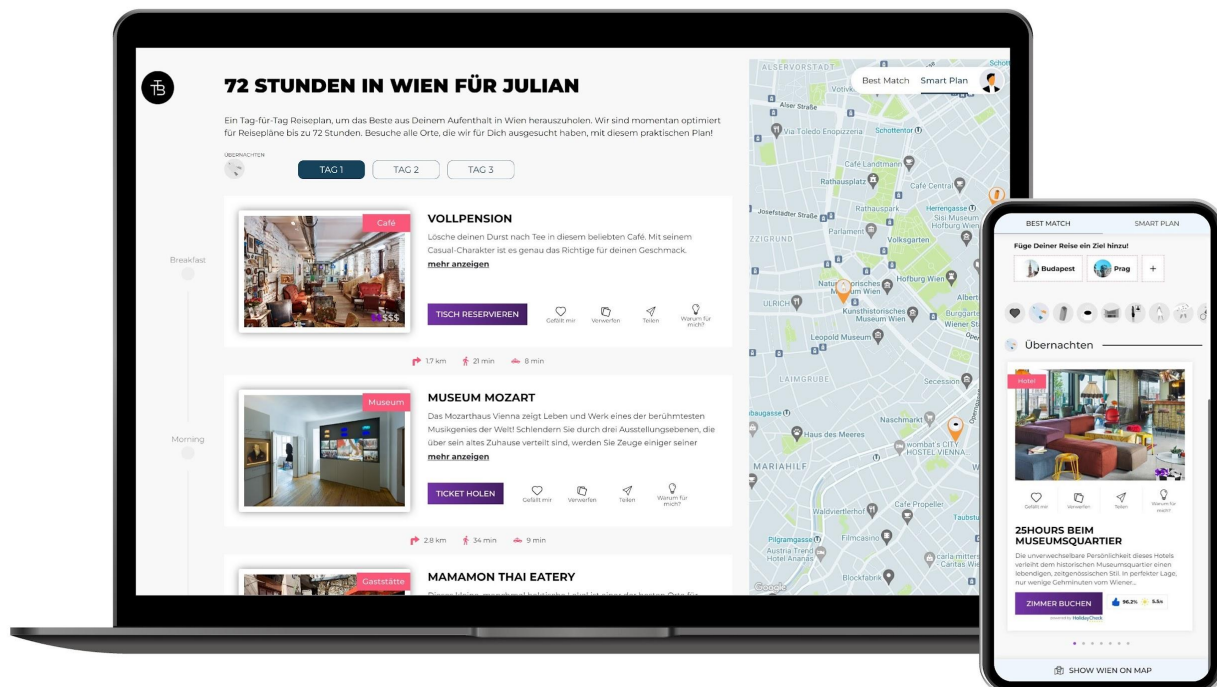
TB

72 STUNDEN IN WIEN FÜR JULIAN

Ein Tag-für-Tag Reiseplan, um das Beste aus Deinem Aufenthalt in Wien herauszuholen. Wir sind momentan optimiert für Reisepläne bis zu 72 Stunden. Besuche alle Orte, die wir für Dich ausgesucht haben, mit diesem praktischen Plan!

ÜBERNACHTEN

TAG 1 TAG 2 TAG 3

Breakfast

Café

VOLLPENSION

Lösche deinen Durst nach Tee in diesem beliebten Café. Mit seinem Casual-Charakter ist es genau das Richtige für deinen Geschmack.

mehr anzeigen

$$$

TISCH RESERVIEREN Gefällt mir Verwerfen Teilen Warum für mich?

1.7 km 21 min 8 min

Morning

Museum

MUSEUM MOZART

Das Mozarthaus Vienna zeigt Leben und Werk eines der berühmtesten Musikgenies der Welt! Schlendern Sie durch drei Ausstellungsebenen, die über sein altes Zuhause verteilt sind, werden Sie Zeuge einiger seiner

mehr anzeigen

TICKET HOLEN Gefällt mir Verwerfen Teilen Warum für mich?

2.8 km 34 min 9 min

Gaststätte

MAMAMON THAI EATERY

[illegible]

Best Match Smart Plan

ALSERVORSTADT Votiv Alser Straße Via-Toledo Enopizzeria Schottentor Café Landtmann Rathausplatz Café Central Josefstädter Straße Rathauspark Herrengasse Sisi Museum Hofburg Wien Parlament Volksgarten ZZIGRUND Hofburg Wien Naturhistorisches Museum Wien ULRICH Kunsthistorisches Museum Wien Albert Burggarten Wiener St Leopold Museum LAIMGRUBE Secession Naschmarkt baugasse Haus des Meeres wombat's CITY HOSTEL VIENNA MARIAHILF Café Potzelt Waldviertlerhof Taubstu Pilgramgasse Filmcasino Austria Trend Hotel Ananas carla mittersteig Caritas Wien Blockfabrik Google

BEST MATCH SMART PLAN

Füge Deiner Reise ein Ziel hinzu!

Budapest Prag +

Übernachten

Hotel

Gefällt mir Verwerfen Teilen Warum für mich?

25HOURS BEIM MUSEUMSQUARTIER

Die unverwechselbare Persönlichkeit dieses Hotels vereint dem historischen Museumsquartier einen lebendigen, zeitgenössischen Stil. In perfekter Lage, nur wenige Gehminuten vom Wiener...

ZIMMER BUCHEN 96.2% 5.6

powered by HolidayCheck

SHOW WIEN ON MAP